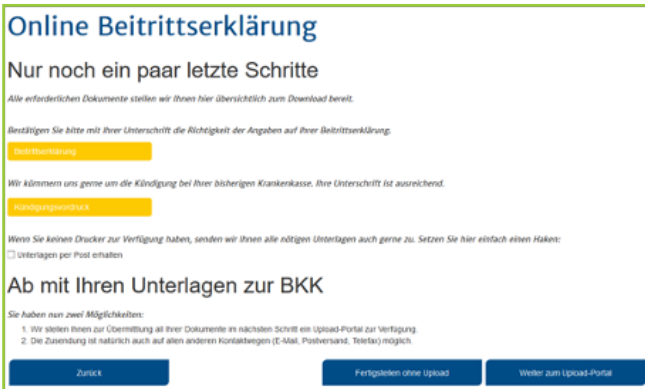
Online Beitrittserklärung

Nur noch ein paar letzte Schritte

Alle erforderlichen Dokumente stellen wir Ihnen hier übersichtlich zum Download bereit.

Bestätigen Sie bitte mit Ihrer Unterschrift die Richtigkeit der Angaben auf Ihrer Beitrittserklärung.

Beitrittserklärung

Wir kümmern uns gerne um die Kündigung bei Ihrer bisherigen Krankenkasse. Ihre Unterschrift ist ausreichend.

Kündigungsvordruck

Wenn Sie keinen Drucker zur Verfügung haben, senden wir Ihnen alle nötigen Unterlagen auch gerne zu. Setzen Sie hier einfach einen Haken:

Unterlagen per Post erhalten

Ab mit Ihren Unterlagen zur BKK

Sie haben nun zwei Möglichkeiten:
1. Wir stellen Ihnen zur Übermittlung all Ihrer Dokumente im nächsten Schritt ein Upload-Portal zur Verfügung.
2. Die Zusendung ist natürlich auch auf allen anderen Kontaktwegen (E-Mail, Postversand, Telefax) möglich.

Zurück

Fertigstellen ohne Upload

Weiter zum Upload-Portal